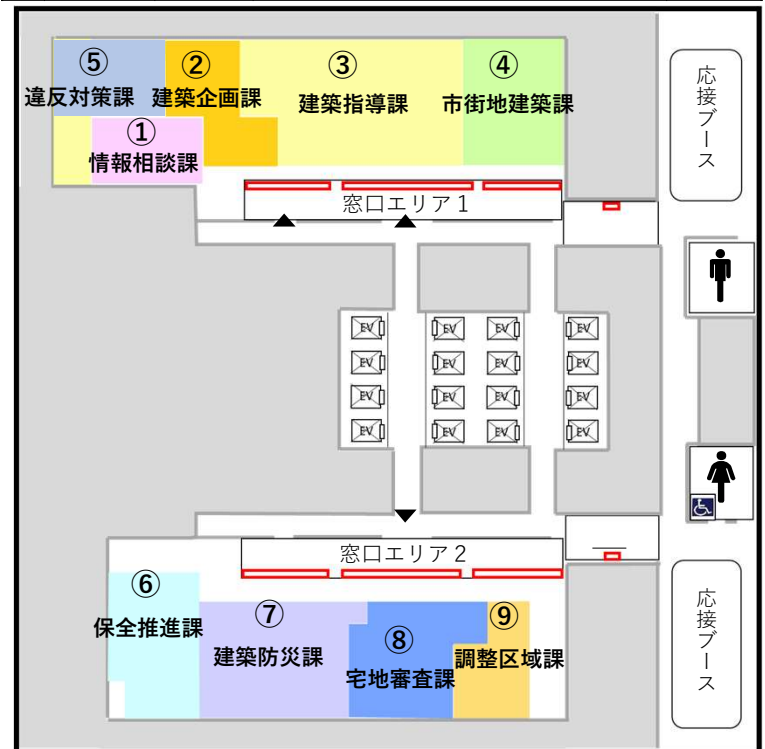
⑤
違反対策課

②
建築企画課

③
建築指導課

④
市街地建築課

①
情報相談課

窓口エリア１

応接ブース

EV EV EV EV
EV EV EV EV
EV EV EV EV
EV EV EV EV

窓口エリア２

⑥
保全推進課

⑦
建築防災課

⑧
宅地審査課

⑨
調整区域課

応接ブース